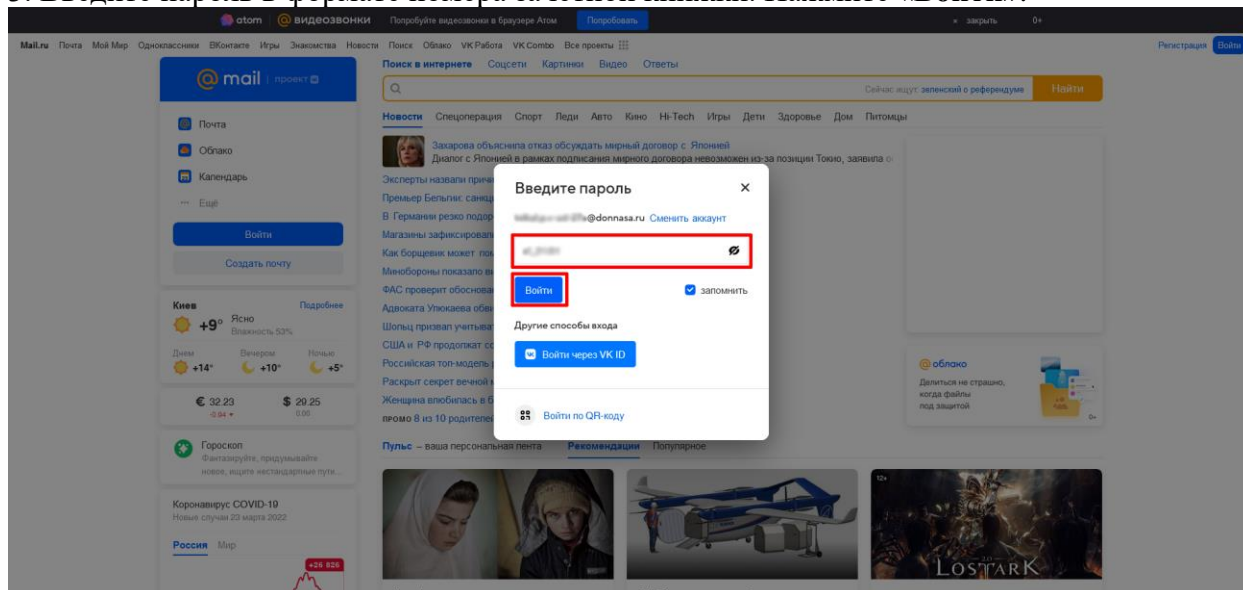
atom | @ видеозвонки Попробуйте видеозвонки в браузере Атом Попробовать × закрыть 0+

Mail.ru Почта Мой Мир Одноклассники ВКонтакте Игры Знакомства Новости Поиск Облако VK Работа VK Combo Все проекты

Регистрация Войти

@ mail | проект

Почта
Облако
Календарь
Ещё

Войти
Создать почту

Киев Подробнее
+9° Ясно
Влажность 53%
Днем +14° Вечером +10° Ночью +5°

€ 32.23 -0.94
$ 29.25 0.00

Гороскоп
Фантазируйте, придумывайте новое, ищите нестандартные пути...

Коронавирус COVID-10
Новые случаи 20 марта 2022
Россия Мир
+26 826

Поиск в интернете Соцсети Картинки Видео Ответы

Сейчас ищут зеленский о референдуме Найти

Новости Спецоперация Спорт Леди Авто Кино Hi-Tech Игры Дети Здоровье Дом Питомцы

Захарова объяснила отказ обсуждать мирный договор с Японией
Диалог с Японией в рамках подписания мирного договора невозможен из-за позиции Токио, заявила о

Эксперты назвали прич
Премьер Бельгии: санкц
В Германии резко подор
Магазины зафиксировал
Как борщевик может пом
Минобороны показало в
ФАС проверит обоснова
Адвоката Улюкаева обв
Шольц призвал учитыват
США и РФ продолжат со
Российская топ-модель
Раскрыт секрет вечной
Женщина влюбилась в б
промо 8 из 10 родителей

Введите пароль ×
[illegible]@donnasa.ru Сменить аккаунт
Войти запомнить
Другие способы входа
Войти через VK ID
Войти по QR-коду

облако
Делиться не страшно, когда файлы под защитой
0+

Пульс – ваша персональная лента Рекомендации Популярное

12+
LOSTARK